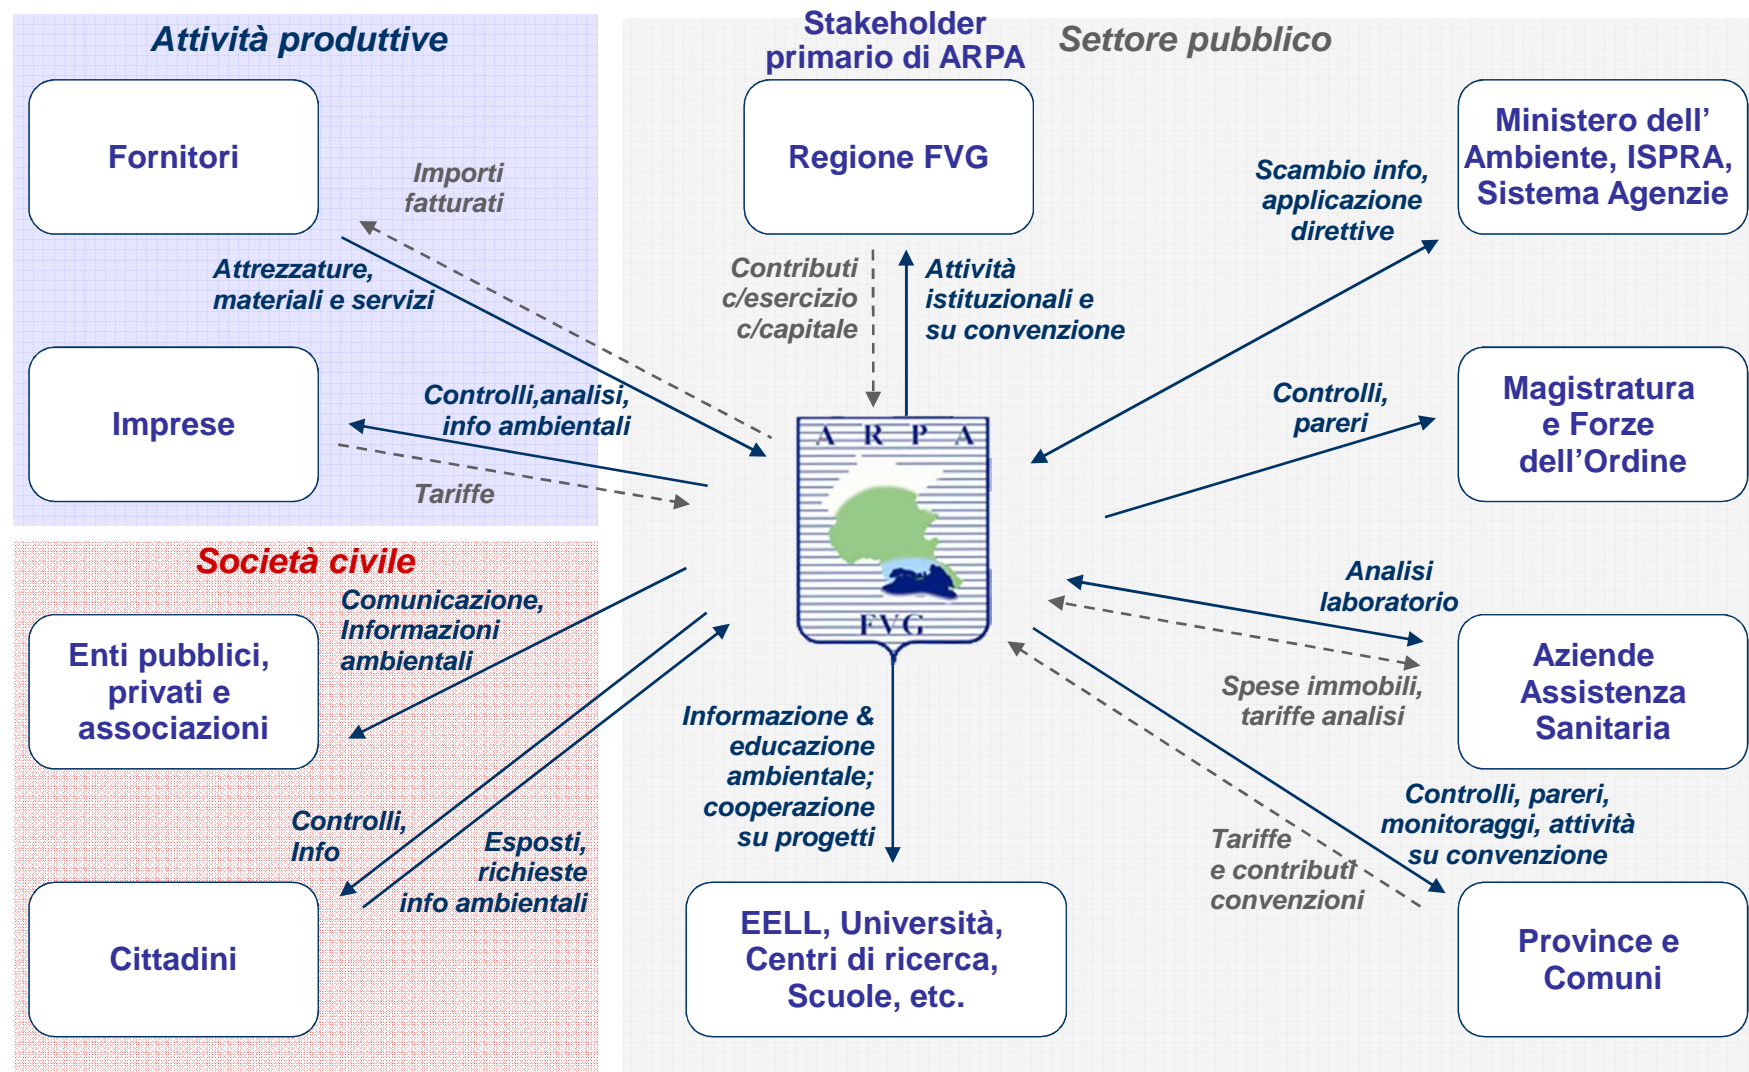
Attività produttive

Stakeholder primario di ARPA

Settore pubblico

Fornitori

Importi fatturati

Regione FVG

Ministero dell' Ambiente, ISPRA, Sistema Agenzie

Scambio info, applicazione direttive

Attrezzature, materiali e servizi

Contributi c/esercizio c/capitale

Attività istituzionali e su convenzione

Imprese

Controlli,analisi, info ambientali

Controlli, pareri

Magistratura e Forze dell'Ordine

Tariffe

A R P A

FVG

Società civile

Comunicazione, Informazioni ambientali

Analisi laboratorio

Enti pubblici, privati e associazioni

Spese immobili, tariffe analisi

Aziende Assistenza Sanitaria

Informazione & educazione ambientale; cooperazione su progetti

Controlli, pareri, monitoraggi, attività su convenzione

Controlli, Info

Esposti, richieste info ambientali

Tariffe e contributi convenzioni

Cittadini

EELL, Università, Centri di ricerca, Scuole, etc.

Province e Comuni